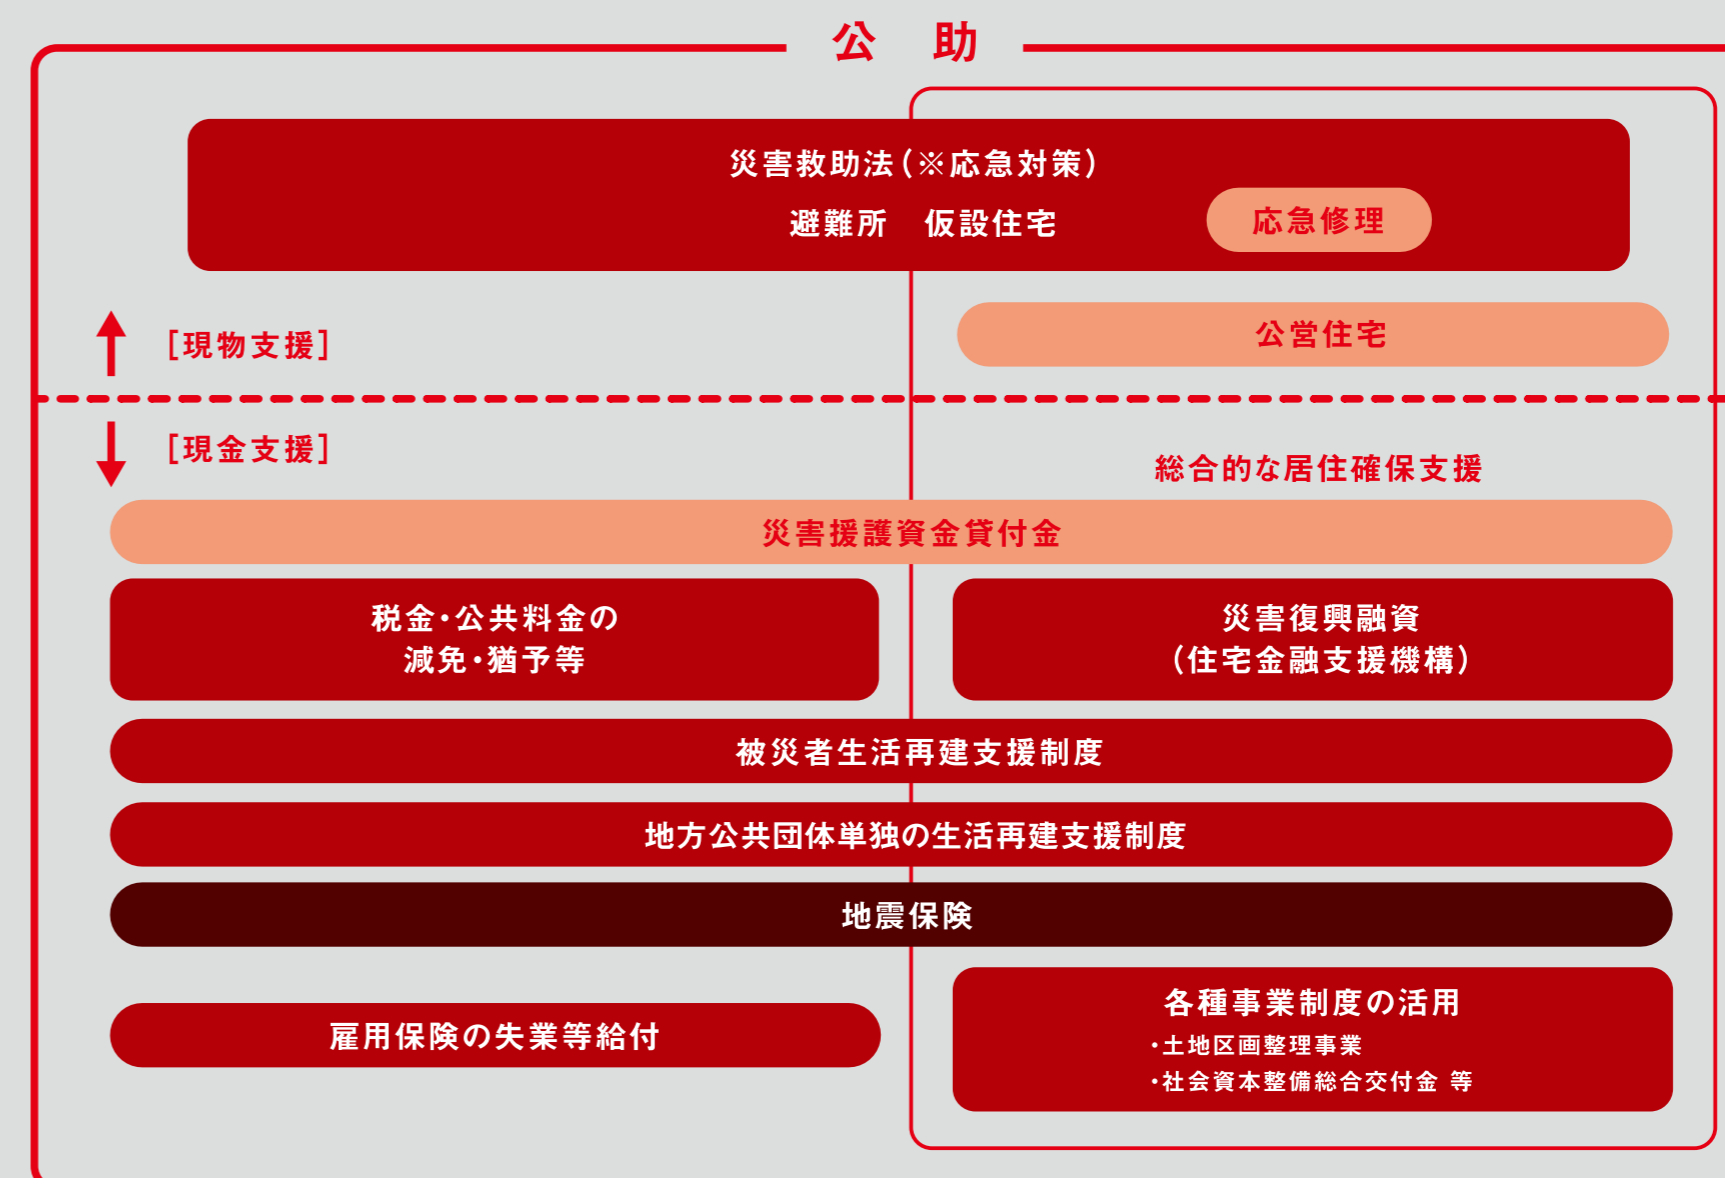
公 助

災害救助法（※応急対策）

避難所 仮設住宅

応急修理

［現物支援］

公営住宅

［現金支援］

総合的な居住確保支援

災害援護資金貸付金

税金・公共料金の減免・猶予等

災害復興融資（住宅金融支援機構）

被災者生活再建支援制度

地方公共団体単独の生活再建支援制度

地震保険

雇用保険の失業等給付

各種事業制度の活用
・土地区画整理事業
・社会資本整備総合交付金 等